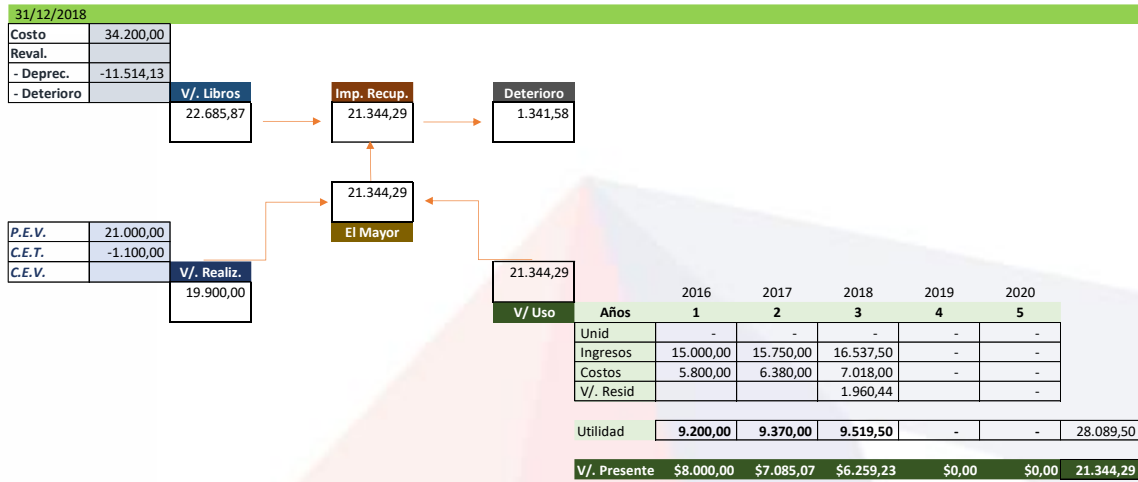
31/12/2018

| Costo | 34.200,00 |
|---|---|
| Reval. | |
| - Deprec. | -11.514,13 |
| - Deterioro | |

V/. Libros
22.685,87

Imp. Recup.
21.344,29

Deterioro
1.341,58

21.344,29
El Mayor

| P.E.V. | 21.000,00 |
|---|---|
| C.E.T. | -1.100,00 |
| C.E.V. | |

V/. Realiz.
19.900,00

21.344,29
V/ Uso

| | 2016 | 2017 | 2018 | 2019 | 2020 | |
|---|---|---|---|---|---|---|
| Años | 1 | 2 | 3 | 4 | 5 | |
| Unid | - | - | - | - | - | |
| Ingresos | 15.000,00 | 15.750,00 | 16.537,50 | - | - | |
| Costos | 5.800,00 | 6.380,00 | 7.018,00 | - | - | |
| V/. Resid | | | 1.960,44 | | - | |
| Utilidad | 9.200,00 | 9.370,00 | 9.519,50 | - | - | 28.089,50 |
| V/. Presente | $8.000,00 | $7.085,07 | $6.259,23 | $0,00 | $0,00 | 21.344,29 |